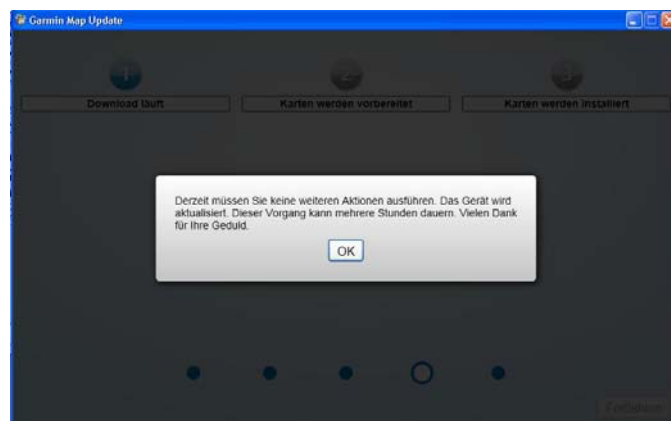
Garmin Map Update

1
Download läuft

2
Karten werden vorbereitet

3
Karten werden installiert

Derzeit müssen Sie keine weiteren Aktionen ausführen. Das Gerät wird aktualisiert. Dieser Vorgang kann mehrere Stunden dauern. Vielen Dank für Ihre Geduld.

OK

Fortfahren